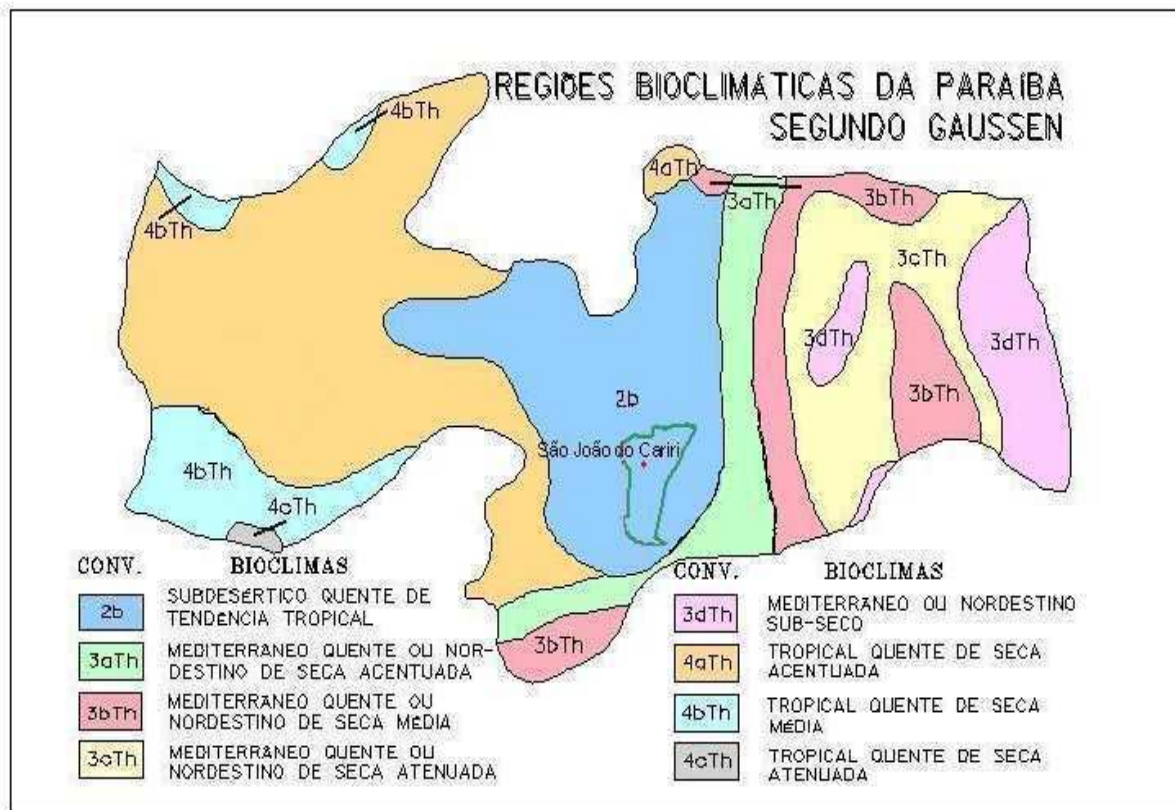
REGIÕES BIOCLIMATICAS DA PARAIBA
SEGUNDO GAUSSEN

4bTh
4bTh
4aTh
3aTh
3bTh
3cTh
3dTh
3dTh
3bTh
2b
São João do Cariri
4bTh
4cTh
3bTh

| CONV. | BIOCLIMAS |
|---|---|
| 2b | SUBDESERTICO QUENTE DE TENDENCIA TROPICAL |
| 3aTh | MEDITERRANEO QUENTE OU NORDESTINO DE SECA ACENTUADA |
| 3bTh | MEDITERRANEO QUENTE OU NORDESTINO DE SECA MEDIA |
| 3cTh | MEDITERRANEO QUENTE OU NORDESTINO DE SECA ATENUADA |

| CONV. | BIOCLIMAS |
|---|---|
| 3dTh | MEDITERRANEO OU NORDESTINO SUB-SECO |
| 4aTh | TROPICAL QUENTE DE SECA ACENTUADA |
| 4bTh | TROPICAL QUENTE DE SECA MÉDIA |
| 4cTh | TROPICAL QUENTE DE SECA ATENUADA |